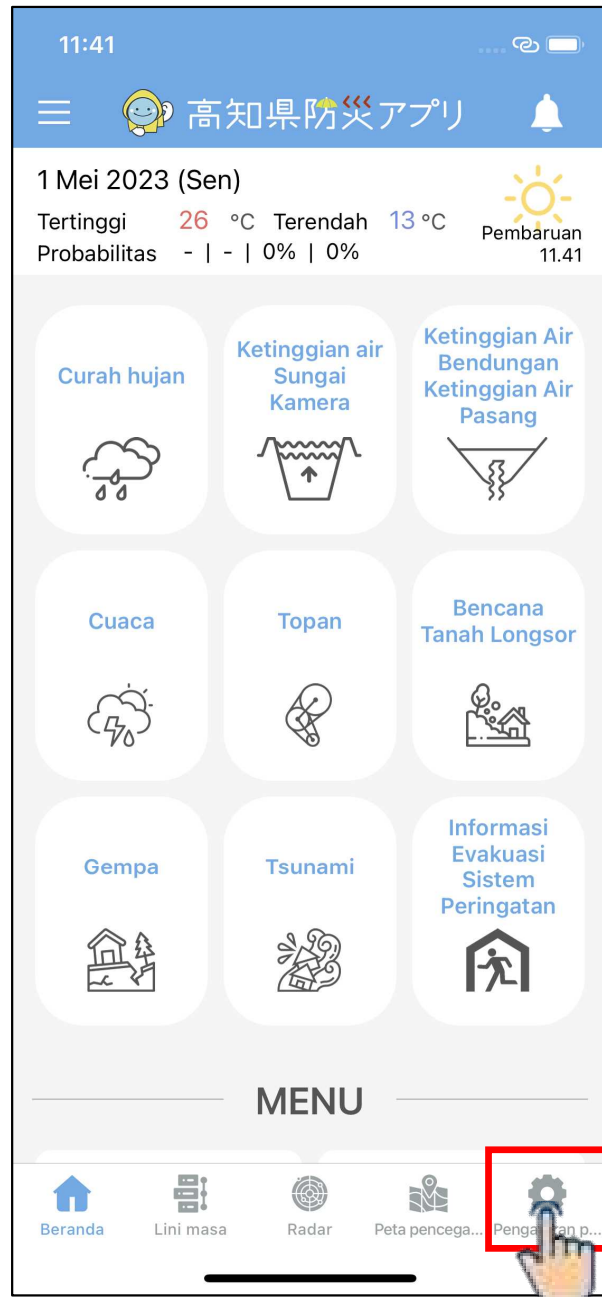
11:41

高知県防災アプリ

1 Mei 2023 (Sen)
Tertinggi 26 °C Terendah 13 °C
Probabilitas - | - | 0% | 0%
Pembaruan 11.41

Curah hujan

Ketinggian air Sungai Kamera

Ketinggian Air Bendungan Ketinggian Air Pasang

Cuaca

Topan

Bencana Tanah Longsor

Gempa

Tsunami

Informasi Evakuasi Sistem Peringatan

MENU

Beranda
Lini masa
Radar
Peta pencega...
Penga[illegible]an p...